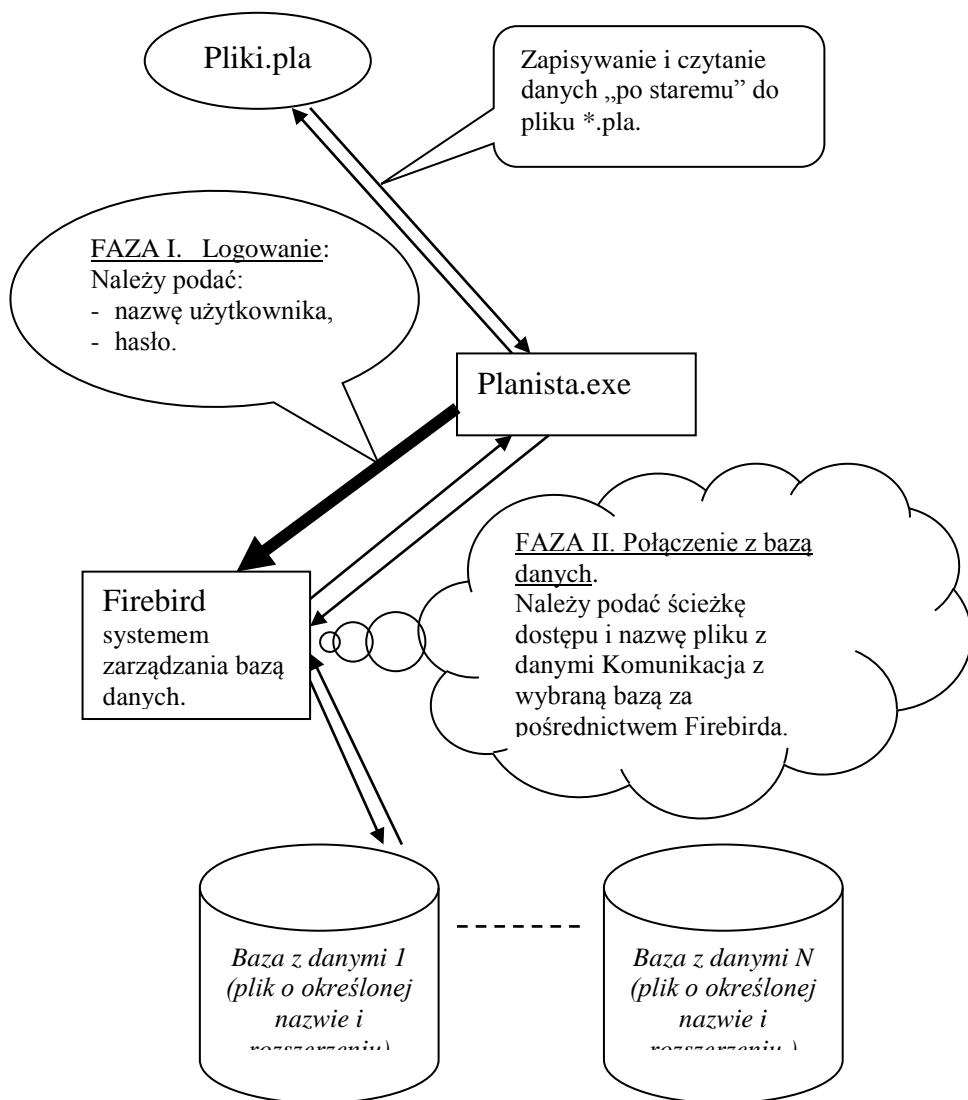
Pliki.pla

Zapisywanie i czytanie danych „po staremu" do pliku *.pla.

FAZA I. Logowanie:
Należy podać:
- nazwę użytkownika,
- hasło.

Planista.exe

FAZA II. Połączenie z bazą danych.
Należy podać ścieżkę dostępu i nazwę pliku z danymi Komunikacja z wybraną bazą za pośrednictwem Firebirda.

Firebird
systemem zarządzania bazą danych.

Baza z danymi 1 (plik o określonej nazwie i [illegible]

Baza z danymi N (plik o określonej nazwie i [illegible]